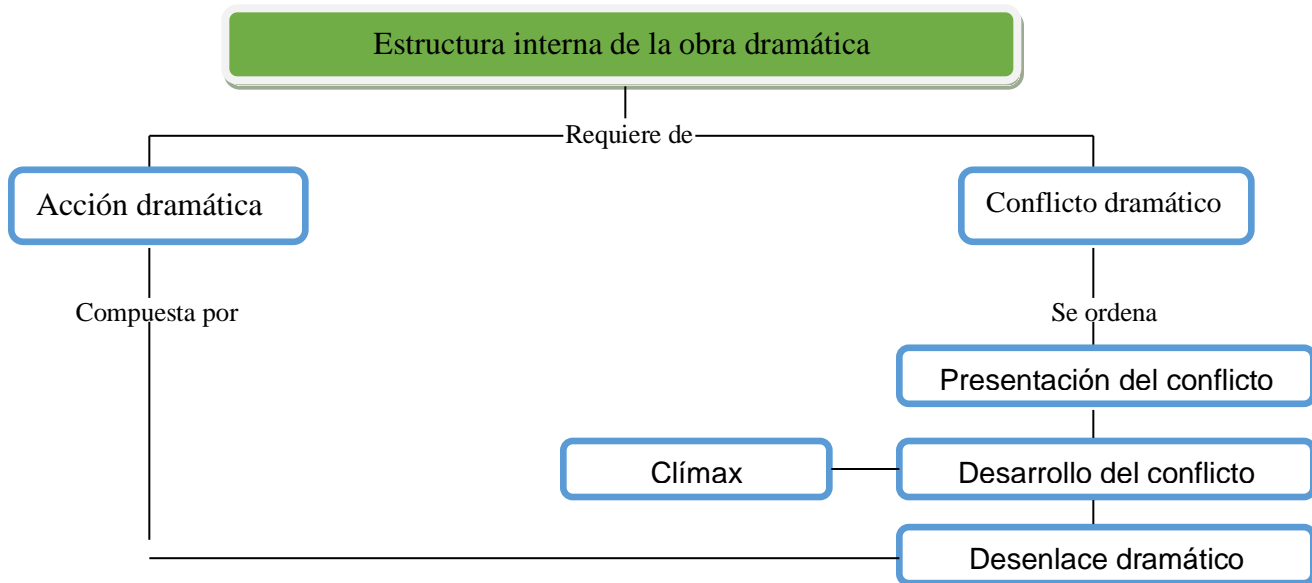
Estructura interna de la obra dramática

Requiere de

Acción dramática

Conflicto dramático

Compuesta por

Se ordena

Presentación del conflicto

Clímax

Desarrollo del conflicto

Desenlace dramático